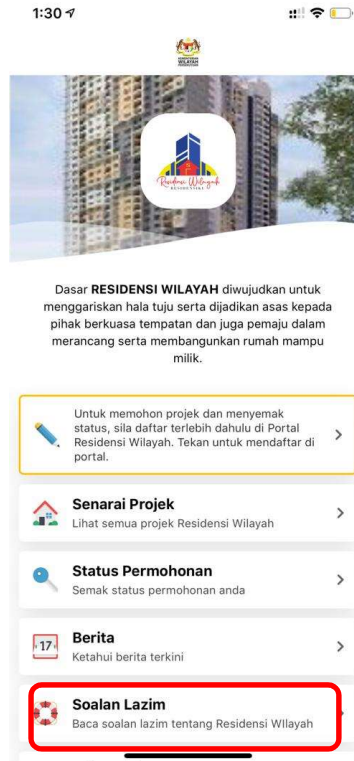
1:30

WILAYAH

Residensi Wilayah

Dasar **RESIDENSI WILAYAH** diwujudkan untuk menggariskan hala tuju serta dijadikan asas kepada pihak berkuasa tempatan dan juga pemaju dalam merancang serta membangunkan rumah mampu milik.

Untuk memohon projek dan menyemak status, sila daftar terlebih dahulu di Portal Residensi Wilayah. Tekan untuk mendaftar di portal.

**Senarai Projek**
Lihat semua projek Residensi Wilayah

**Status Permohonan**
Semak status permohonan anda

17
**Berita**
Ketahui berita terkini

**Soalan Lazim**
Baca soalan lazim tentang Residensi WIlayah